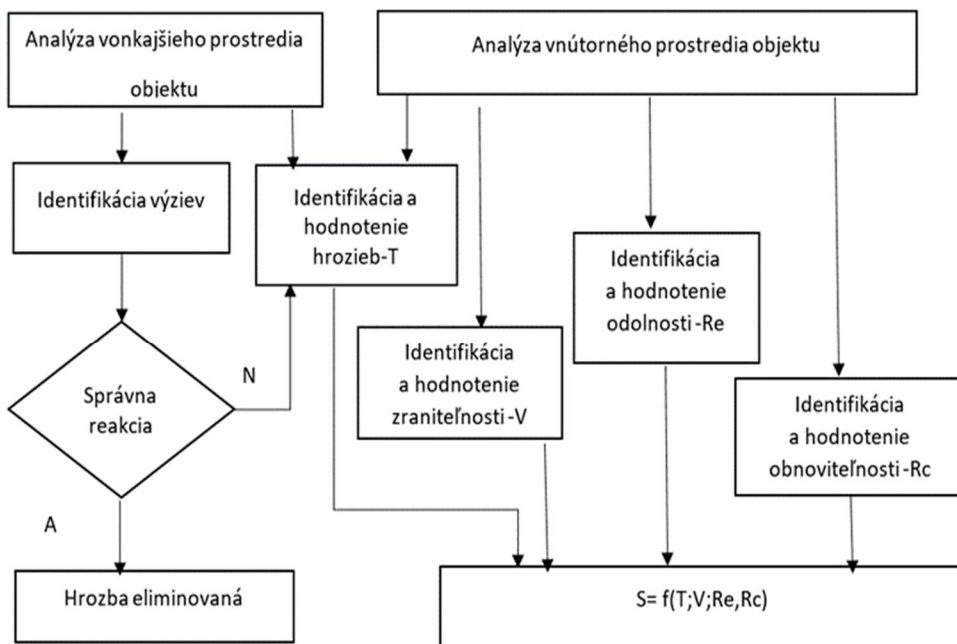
Analýza vonkajšieho prostredia objektu

Analýza vnútorného prostredia objektu

Identifikácia výziev

Identifikácia a hodnotenie hrozieb-T

Identifikácia a hodnotenie odolnosti -Re

Identifikácia a hodnotenie zraniteľnosti -V

Správna reakcia

N

Identifikácia a hodnotenie obnoviteľnosti -Rc

A

Hrozba eliminovaná

S= f(T;V;Re,Rc)